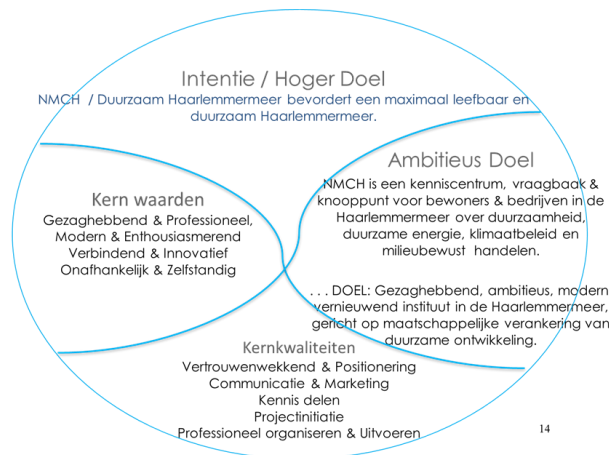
Intentie / Hoger Doel

NMCH / Duurzaam Haarlemmermeer bevordert een maximaal leefbaar en duurzaam Haarlemmermeer.

Kern waarden

Gezaghebbend & Professioneel,
Modern & Enthousiasmerend
Verbindend & Innovatief
Onafhankelijk & Zelfstandig

Ambitieus Doel

NMCH is een kenniscentrum, vraagbaak & knooppunt voor bewoners & bedrijven in de Haarlemmermeer over duurzaamheid, duurzame energie, klimaatbeleid en milieubewust handelen.

. . . DOEL: Gezaghebbend, ambitieus, modern vernieuwend instituut in de Haarlemmermeer, gericht op maatschappelijke verankering van duurzame ontwikkeling.

Kernkwaliteiten

Vertrouwenwekkend & Positionering
Communicatie & Marketing
Kennis delen
Projectinitiatie
Professioneel organiseren & Uitvoeren

14